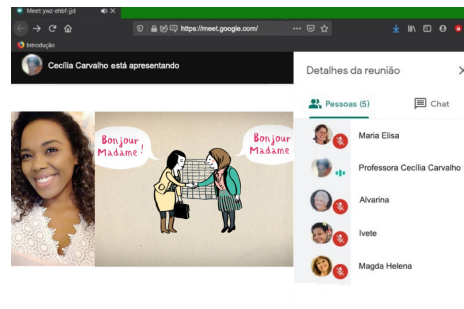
Meet: ywz-ehbf-jid

https://meet.google.com/

Introdução

Cecília Carvalho está apresentando

Detalhes da reunião

Pessoas (5)

Chat

Bonjour Madame!

Bonjour Madame

Maria Elisa

Professora Cecília Carvalho

Alvarina

Ivete

Magda Helena